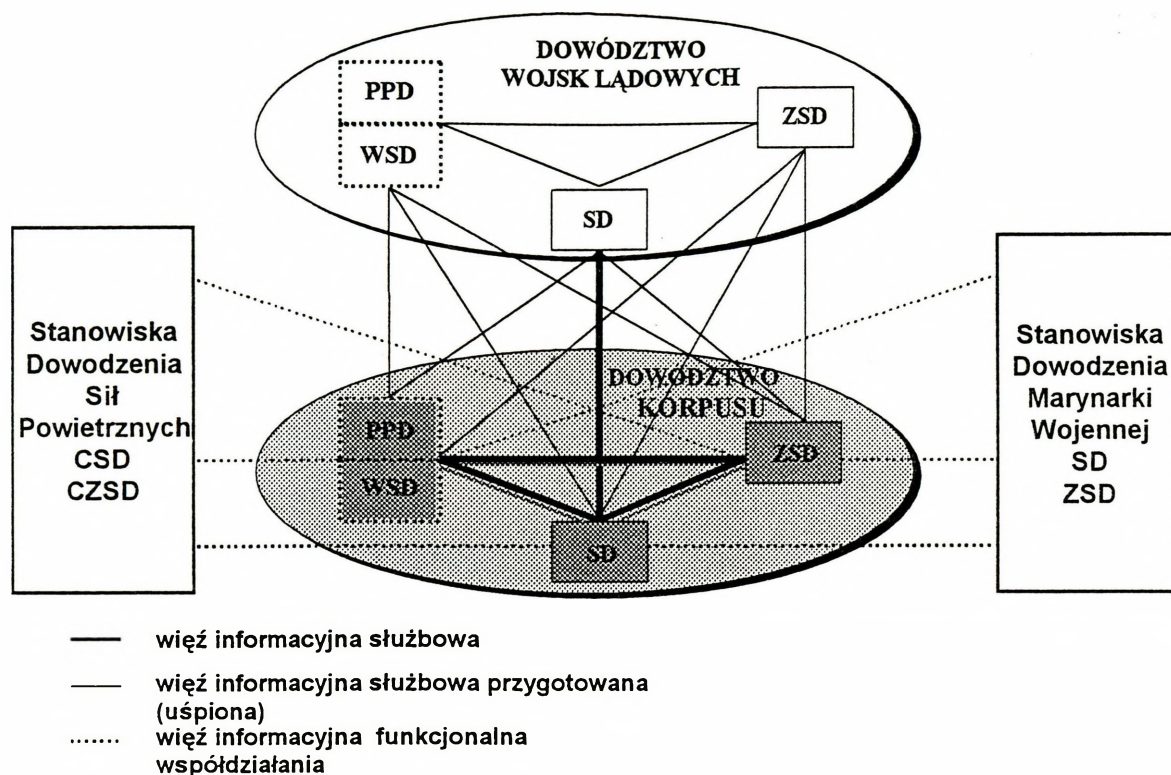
DOWÓDZTWO WOJSK LĄDOWYCH

PPD

WSD

ZSD

SD

Stanowiska Dowodzenia Sił Powietrznych CSD CZSD

DOWÓDZTWO KORPUSU

PPD

WSD

ZSD

SD

Stanowiska Dowodzenia Marynarki Wojennej SD ZSD

więź informacyjna służbowa

więź informacyjna służbowa przygotowana (uśpiona)

....... więź informacyjna funkcjonalna współdziałania